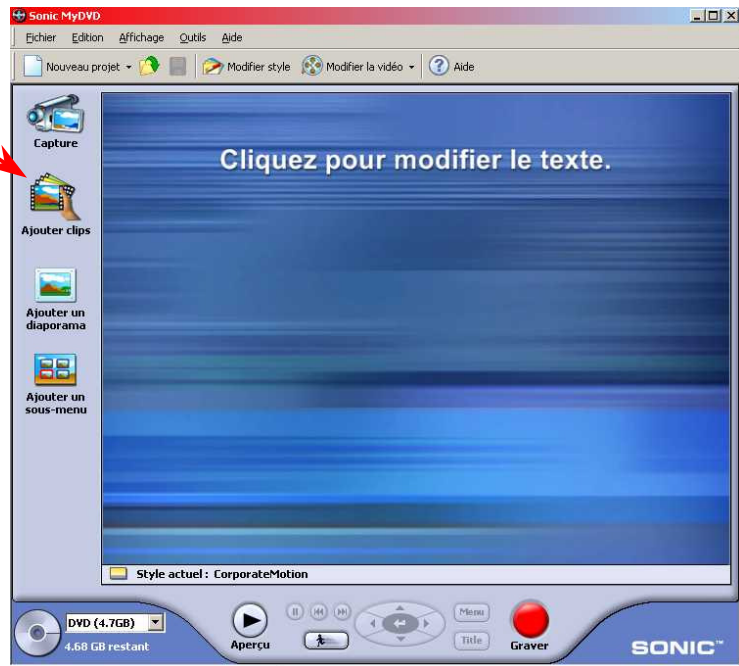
Sonic MyDVD

Fichier Edition Affichage Outils Aide

Nouveau projet Modifier style Modifier la vidéo Aide

Capture

Ajouter clips

Ajouter un diaporama

Ajouter un sous-menu

Cliquez pour modifier le texte.

Style actuel : CorporateMotion

DVD (4.7GB)
4.68 GB restant

Aperçu

Menu

Title

Graver

SONIC™